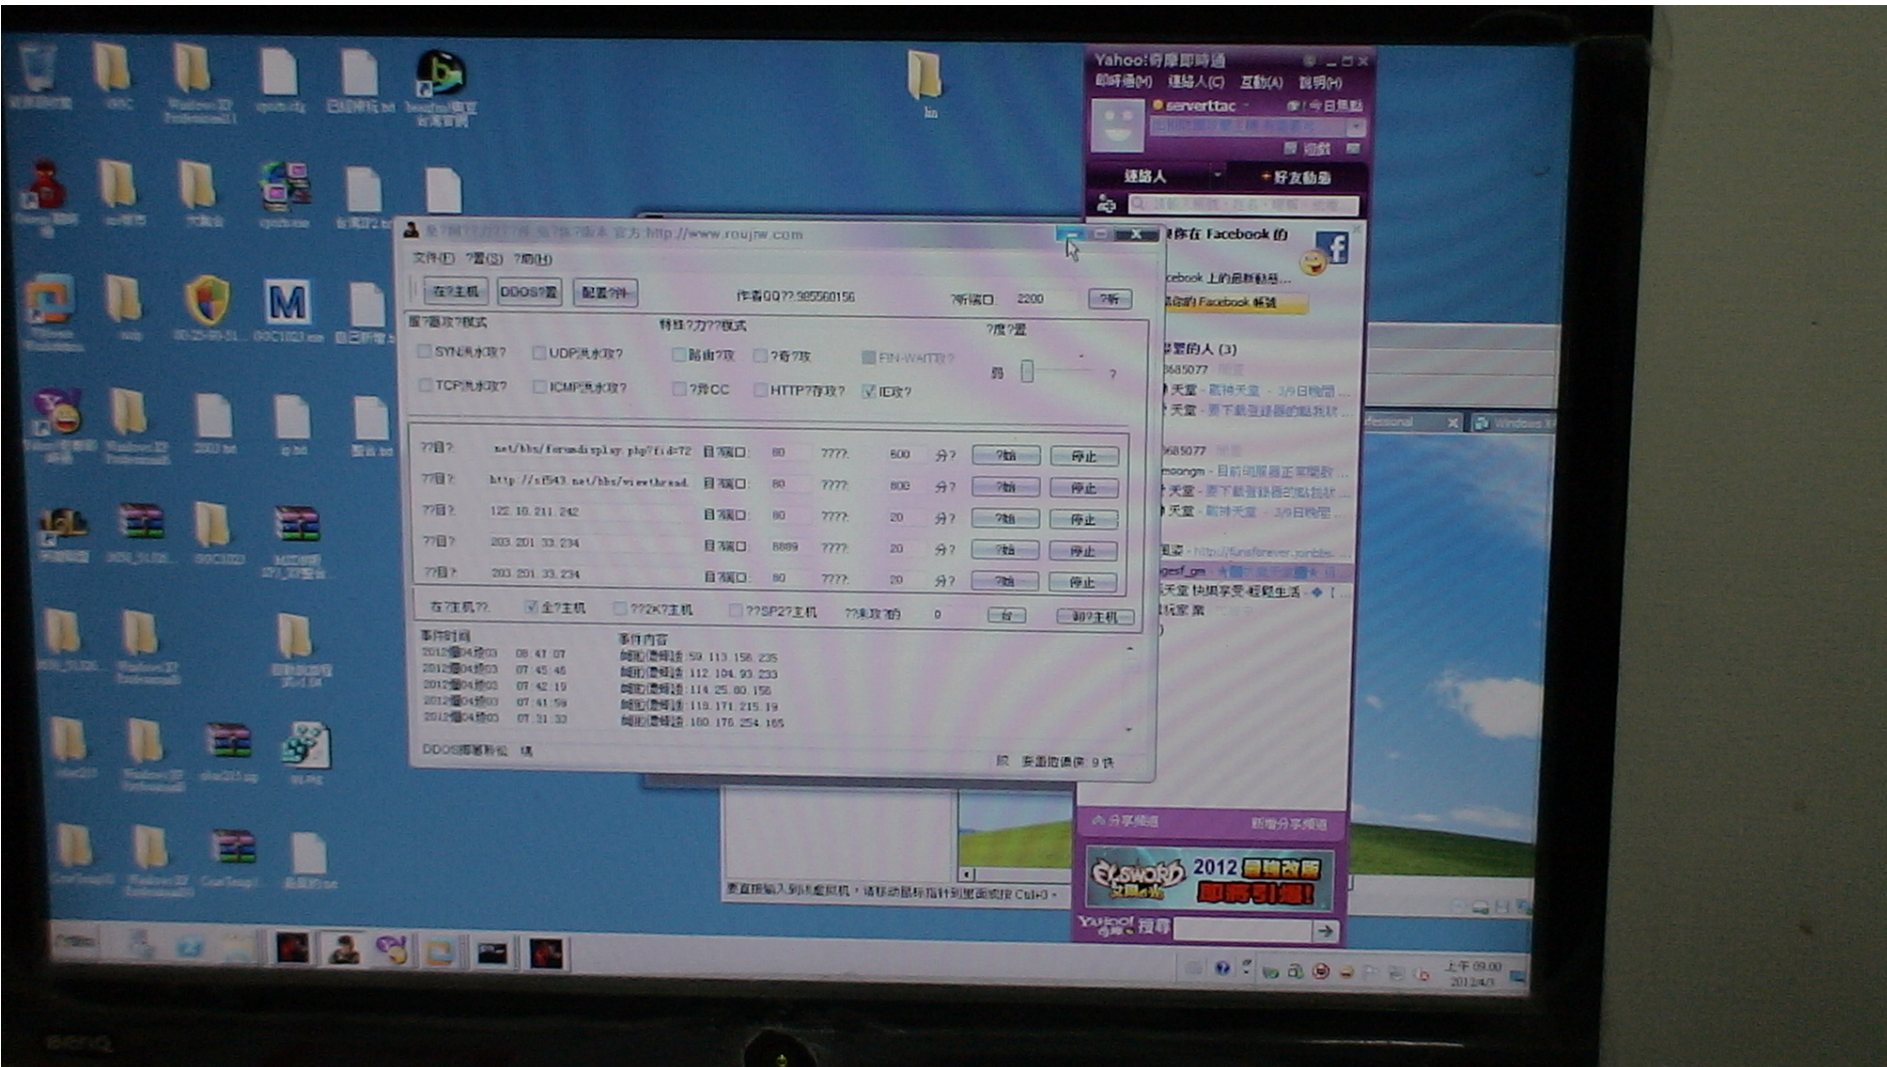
Yahoo!奇摩即時通
即時通(M) 連絡人(C) 互動(A) 說明(H)
serverttac
連絡人
好友動態
你在 Facebook 的
Facebook 上的最新動態...
的 Facebook 帳號
的人 (3)
3685077
天堂
天堂
3685077
moongm
天堂
天堂
gesf_gm
天堂 快樂享受超爽生活
玩家 業
分享頻道
新增分享頻道
2012
Yahoo! 搜尋

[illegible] http://www.roujw.com
文件(F) ?置(S) ?助(H)
在?主机 DDOS?置 配置?件 作者QQ??:985560156 ?听端口 2200 ?听
?置攻?模式 特殊?力??模式 ?度?置
SYN洪水攻? UDP洪水攻? 路由?攻 ?者?攻 FIN-WAIT?
TCP洪水攻? ICMP洪水攻? ?用CC HTTP?存攻? IE攻?
弱 ?

| ??目? | net/bbs/forumdisplay.php?fid=72 | 目?端口 | 80 | ???? | 600 | 分? | ?始 | 停止 |
|---|---|---|---|---|---|---|---|---|
| ??目? | http://xf543.net/bbs/viewthread. | 目?端口 | 80 | ???? | 600 | 分? | ?始 | 停止 |
| ??目? | 122.10.211.242 | 目?端口 | 80 | ???? | 20 | 分? | ?始 | 停止 |
| ??目? | 203.201.33.234 | 目?端口 | 8889 | ???? | 20 | 分? | ?始 | 停止 |
| ??目? | 203.201.33.234 | 目?端口 | 80 | ???? | 20 | 分? | ?始 | 停止 |

在?主机?? 全?主机 ??2K?主机 ??SP2?主机 ??本攻?的 0 台 卸?主机

| 事件时间 | | 事件内容 |
|---|---|---|
| 2012年04月03 | 08:47:07 | 59.113.158.235 |
| 2012年04月03 | 07:45:46 | 112.104.93.233 |
| 2012年04月03 | 07:42:19 | 114.25.80.156 |
| 2012年04月03 | 07:41:59 | 118.171.215.19 |
| 2012年04月03 | 07:31:33 | 180.176.254.165 |

DDOS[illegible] 9 台

要直接輸入到此虛擬機，請移動滑鼠指標到裡面或按 Ctrl+G。
上午 09:00
2012/4/3
BenQ